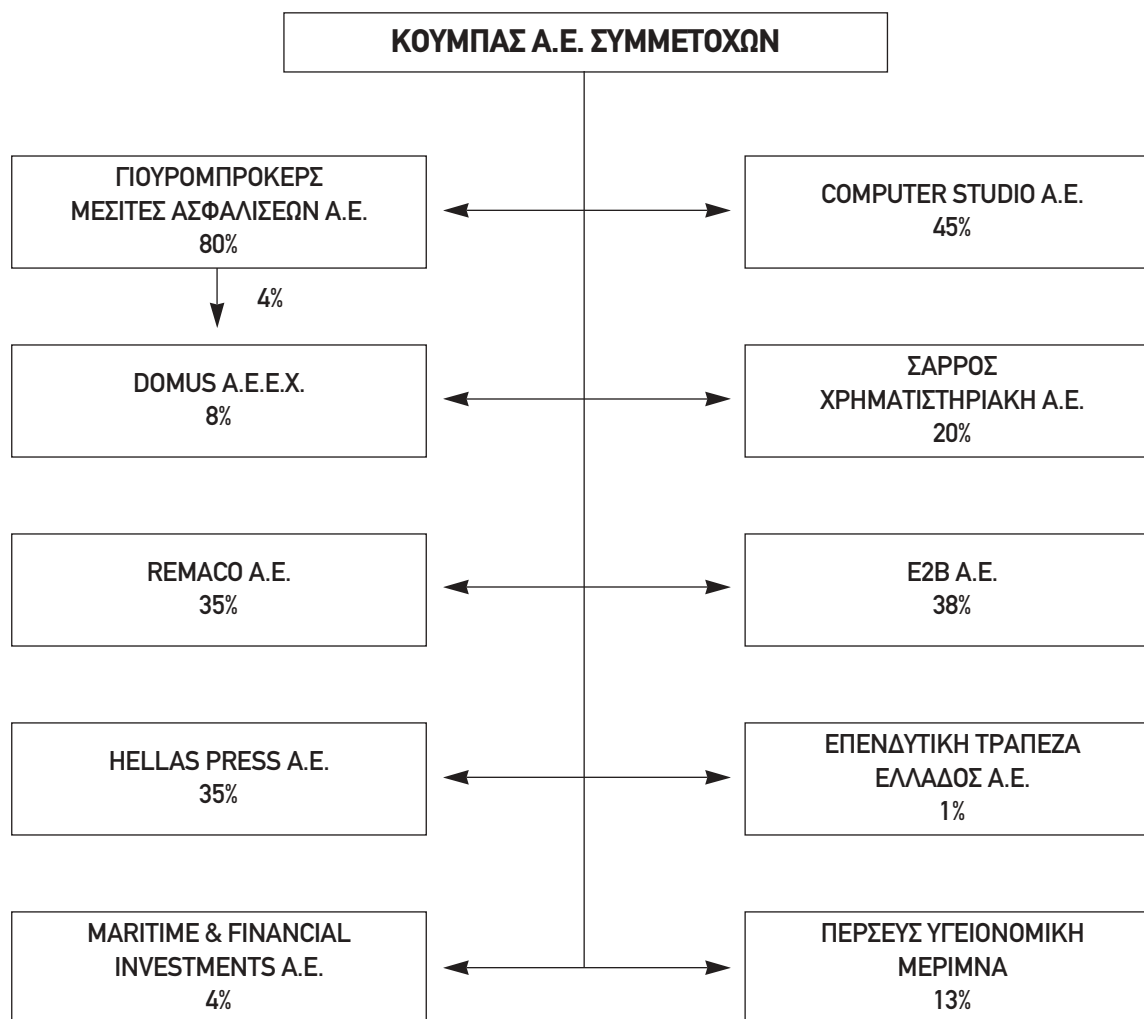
ΚΟΥΜΠΑΣ Α.Ε. ΣΥΜΜΕΤΟΧΩΝ

ΓΙΟΥΡΟΜΠΡΟΚΕΡΣ ΜΕΣΙΤΕΣ ΑΣΦΑΛΙΣΕΩΝ Α.Ε.
80%

COMPUTER STUDIO A.E.
45%

4%

DOMUS A.E.E.X.
8%

ΣΑΡΡΟΣ ΧΡΗΜΑΤΙΣΤΗΡΙΑΚΗ Α.Ε.
20%

REMACO A.E.
35%

E2B A.E.
38%

HELLAS PRESS A.E.
35%

ΕΠΕΝΔΥΤΙΚΗ ΤΡΑΠΕΖΑ ΕΛΛΑΔΟΣ Α.Ε.
1%

MARITIME & FINANCIAL INVESTMENTS A.E.
4%

ΠΕΡΣΕΥΣ ΥΓΕΙΟΝΟΜΙΚΗ ΜΕΡΙΜΝΑ
13%